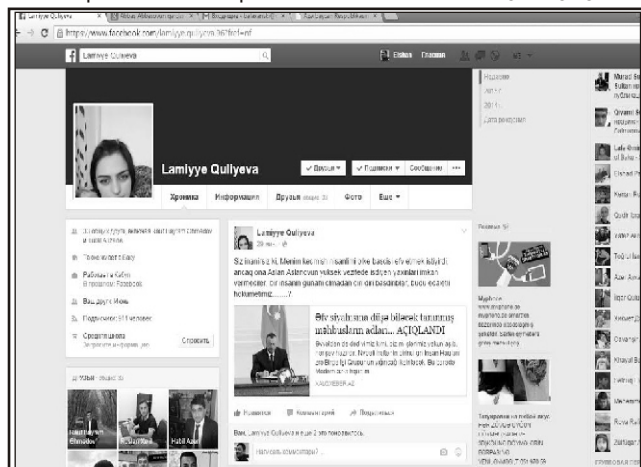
Lamiyye Quliyeva

https://www.facebook.com/lamiyye.quliyeva.36?fref=nf

Lamiyye Quliyeva

Lamiyye Quliyeva

✓ Вы в друзьях ▾ ✓ Подписки ▾ Сообщение ···

Хроника Информация Друзья Фото Еще ▾

Работает в Кабинет

Lamiyye Quliyeva

Siz inanmısız ki, Menim kecmiş insanlıq yoxdur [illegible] ancaq ona Aslan Aslanovun yüksək vəzifədə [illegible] vermədilər. Bir insanın günahı olmadan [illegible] hokumetimiz.......?

Əfv siyahısına düşə biləcək tanınmış məhbusların adları... AÇIQLANDI

KAYZHEBER.AZ

Нравится Комментарий Поделиться

Вам, Lamiyye Quliyeva и еще 3 это понравилось.

Напишите комментарий...

Рекламa

Отправить

Habil Azər